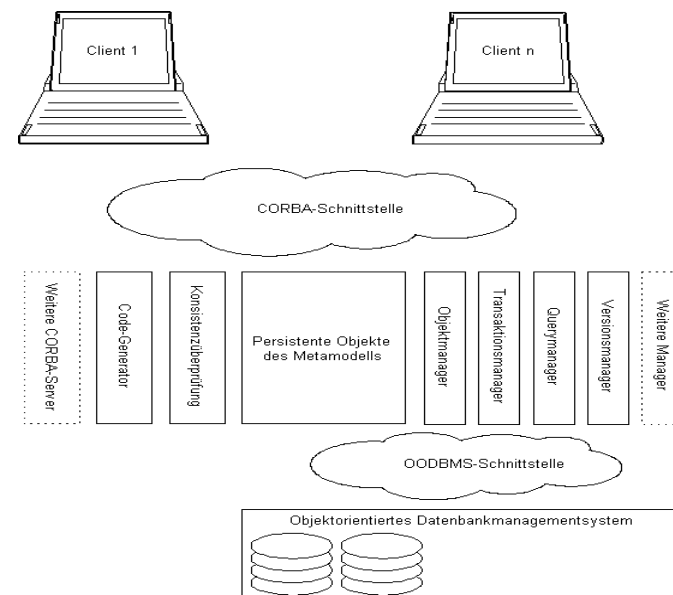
Client 1

Client n

CORBA-Schnittstelle

Weitere CORBA-Server

Code-Generator

Konsistenzüberprüfung

Persistente Objekte des Metamodells

Objektmanager

Transaktionsmanager

Querymanager

Versionsmanager

Weitere Manager

OODBMS-Schnittstelle

Objektorientiertes Datenbankmanagementsystem